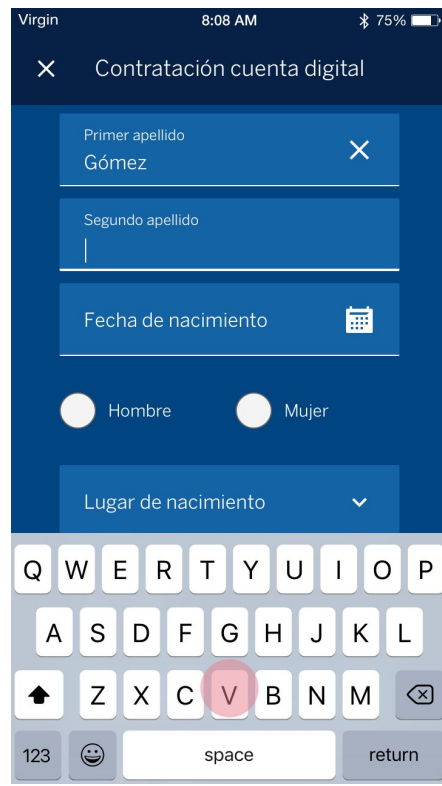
Virgin 8:08 AM 75%

Contratación cuenta digital

Primer apellido
Gómez

Segundo apellido

Fecha de nacimiento

Hombre Mujer

Lugar de nacimiento

Q W E R T Y U I O P
A S D F G H J K L
Z X C V B N M
123 space return